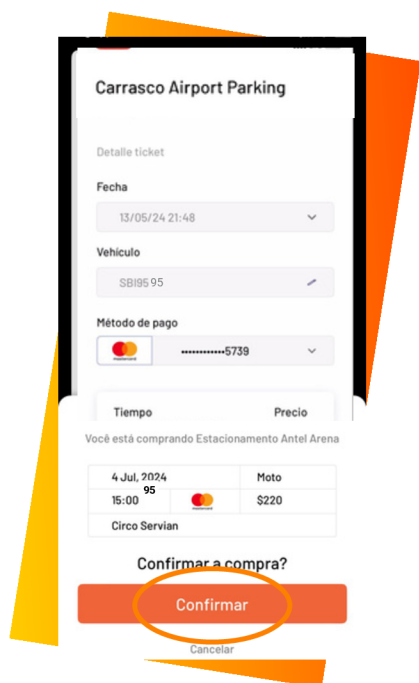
Carrasco Airport Parking

Detalle ticket

Fecha

13/05/24 21:48

Vehículo

SBI95 95

Método de pago

mastercard

•••••••••••5739

Tiempo

Precio

Você está comprando Estacionamento Antel Arena

| 4 Jul, 2024 | | Moto |
|---|---|---|
| 15:00 95 | mastercard | $220 |
| Circo Servian | | |

Confirmar a compra?

Confirmar

Cancelar